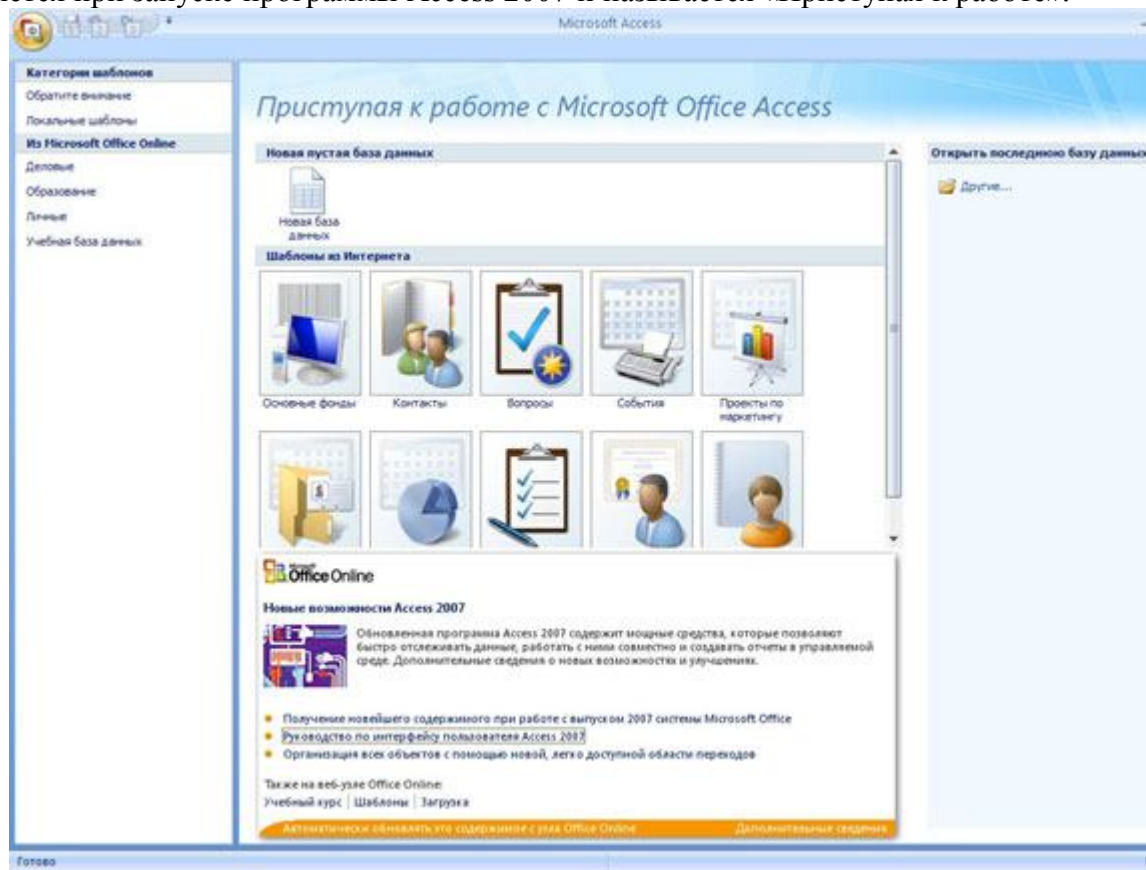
ется при запуске программы Access 2007 и называется «Приступая к работе».

Microsoft Access

Категории шаблонов
Обратите внимание
Локальные шаблоны
Из Microsoft Office Online
Деловые
Образование
Личные
Учебная база данных

Приступая к работе с Microsoft Office Access

Новая пустая база данных

Новая база данных

Шаблоны из Интернета

Основные фонды
Контакты
Вопросы
События
Проекты по маркетингу

Открыть последнюю базу данных

Другие...

Office Online

Новые возможности Access 2007

Обновленная программа Access 2007 содержит мощные средства, которые позволяют быстро отслеживать данные, работать с ними совместно и создавать отчеты в управляемой среде. Дополнительные сведения о новых возможностях и улучшениях.

• Получение новейшего содержимого при работе с выпуском 2007 системы Microsoft Office
• Руководство по интерфейсу пользователя Access 2007
• Организация всех объектов с помощью новой, легко доступной области переходов

Также на веб-узле Office Online:
Учебный курс | Шаблоны | Загрузка

Автоматически обновлять это содержимое с узла Office Online
Дополнительные сведения

Готово